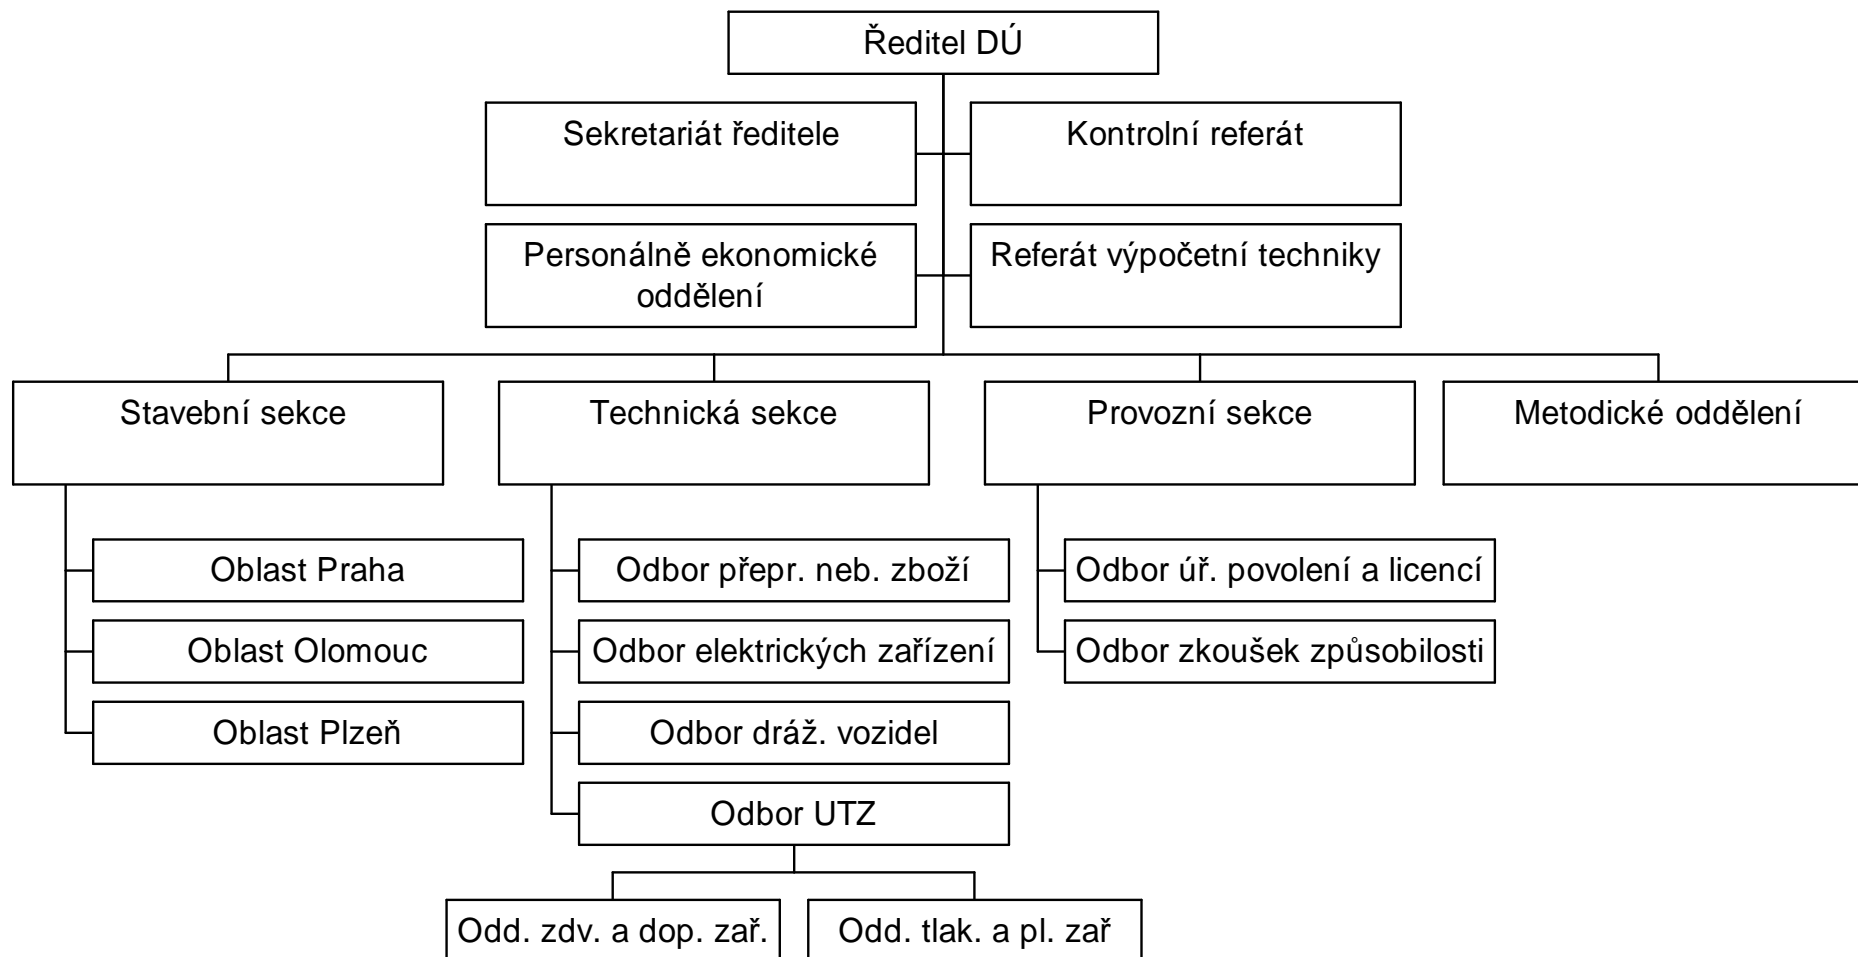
Ředitel DÚ

Sekretariát ředitele

Kontrolní referát

Personálně ekonomické oddělení

Referát výpočetní techniky

Stavební sekce

Technická sekce

Provozní sekce

Metodické oddělení

Oblast Praha

Oblast Olomouc

Oblast Plzeň

Odbor přepr. neb. zboží

Odbor elektrických zařízení

Odbor dráž. vozidel

Odbor UTZ

Odd. zdv. a dop. zař.

Odd. tlak. a pl. zař

Odbor úř. povolení a licencí

Odbor zkoušek způsobilosti